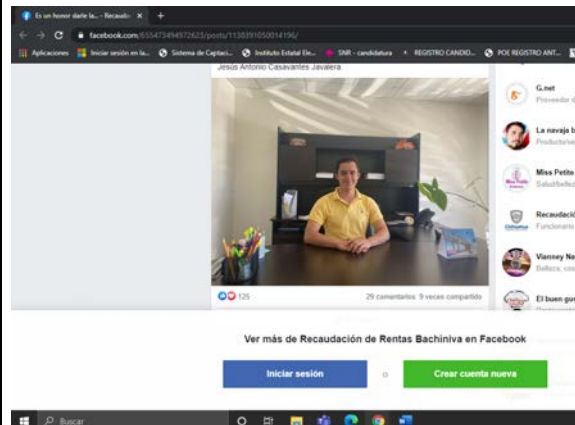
Es un honor darle la... - Recaudac ×

facebook.com/655473494972623/posts/1138391050014196/

Aplicaciones Iniciar sesión en la... Sistema de Captaci... Instituto Estatal Ele... SNR - candidatura REGISTRO CANDID... POE REGISTRO ANT...

Jesús Antonio Casavantes Javalera

125

29 comentarios 9 veces compartido

G.net
Proveedor d

La navaja b
Productor/e

Miss Petite
Salud/bellez

Recaudació
Funcionario

Vianney Na
Belleza, cos

El buen gu

Ver más de Recaudación de Rentas Bachíniva en Facebook

Iniciar sesión

o

Crear cuenta nueva

Buscar